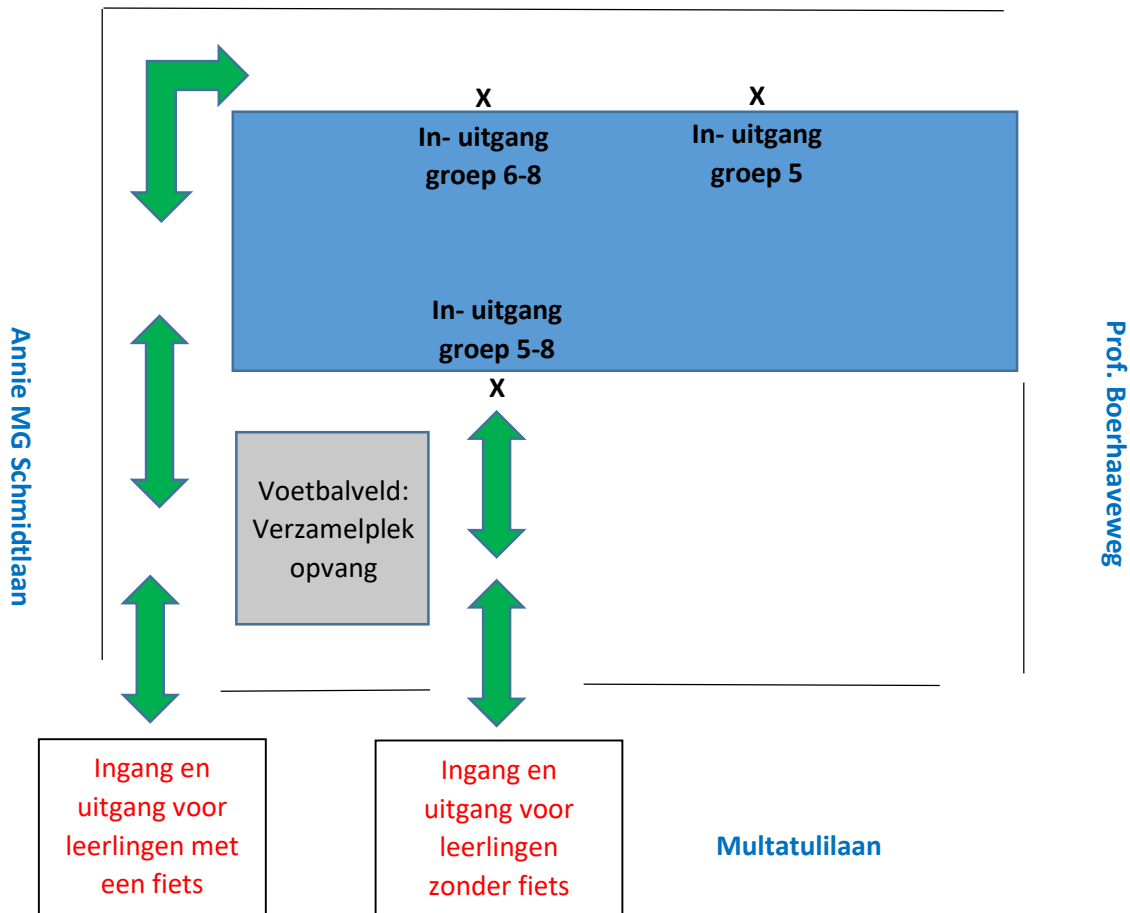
X
In- uitgang groep 6-8

X
In- uitgang groep 5

In- uitgang groep 5-8
X

Annie MG Schmidtlaan

Prof. Boerhaaveweg

Voetbalveld: Verzamelplek opvang

Ingang en uitgang voor leerlingen met een fiets

Ingang en uitgang voor leerlingen zonder fiets

Multatulilaan